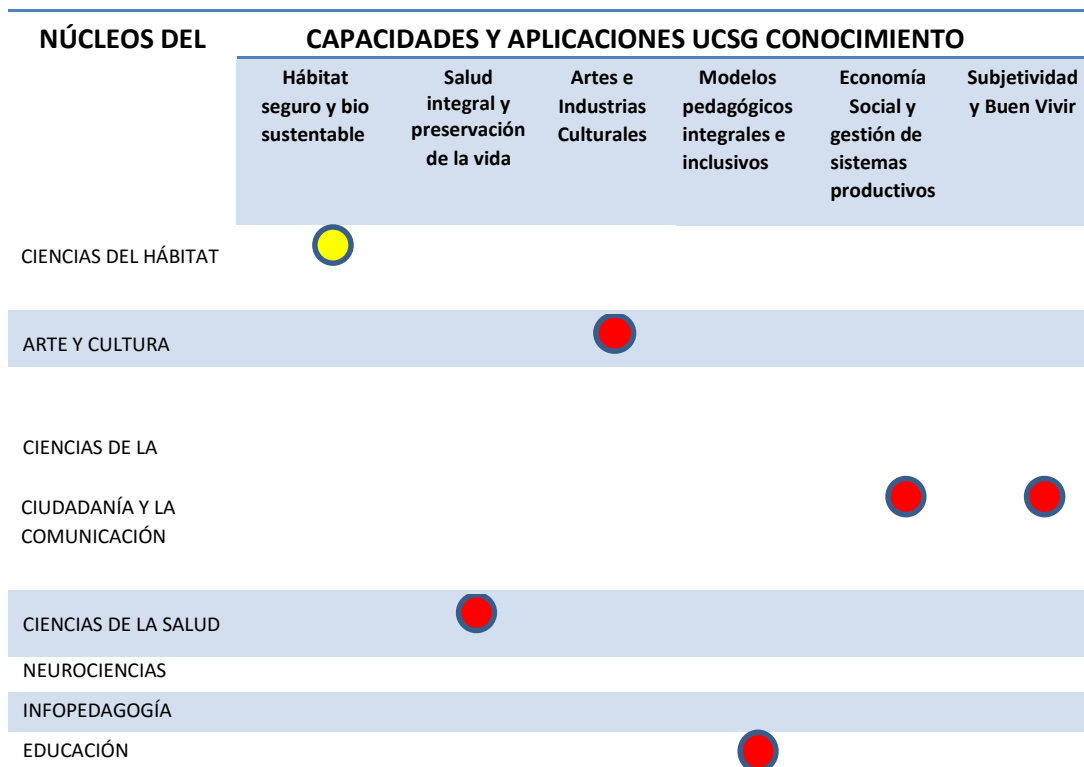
NÚCLEOS DEL CAPACIDADES Y APLICACIONES UCSG CONOCIMIENTO

| | Hábitat seguro y bio sustentable | Salud integral y preservación de la vida | Artes e Industrias Culturales | Modelos pedagógicos integrales e inclusivos | Economía Social y gestión de sistemas productivos | Subjetividad y Buen Vivir |
|---|---|---|---|---|---|---|
| CIENCIAS DEL HÁBITAT | | | | | | |
| ARTE Y CULTURA | | | | | | |
| CIENCIAS DE LA CIUDADANÍA Y LA COMUNICACIÓN | | | | | | |
| CIENCIAS DE LA SALUD | | | | | | |
| NEUROCIENCIAS | | | | | | |
| INFOPEDAGOGÍA | | | | | | |
| EDUCACIÓN | | | | | | |